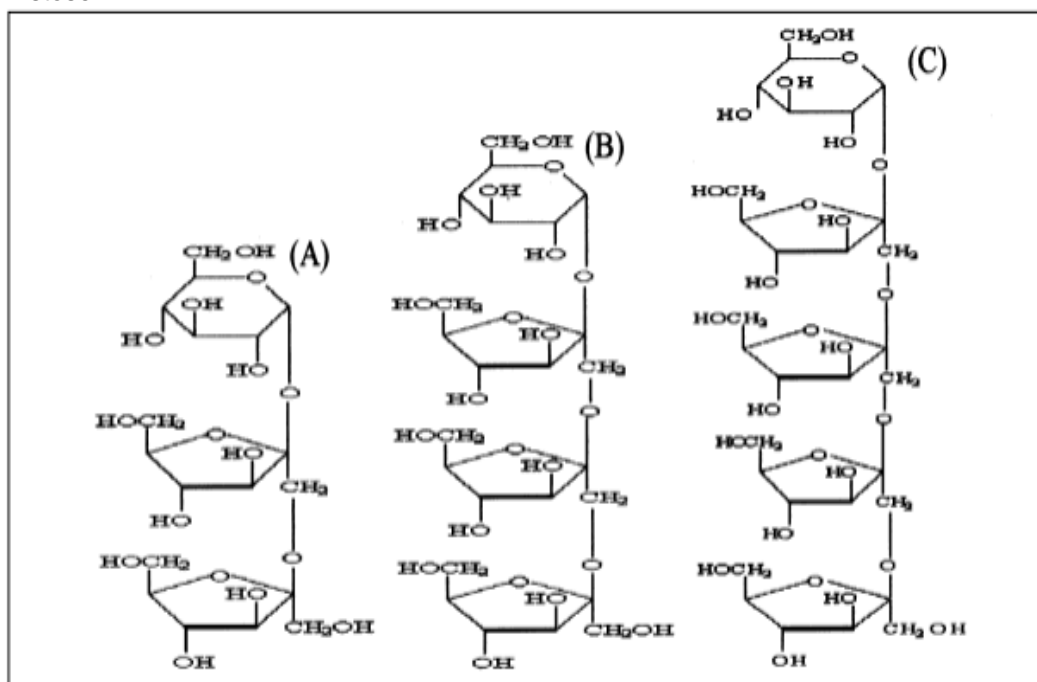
(A)

$CH_2OH$

OH

HO

HO

O

$HOCH_2$

O

HO

$CH_2$

HO

O

$HOCH_2$

O

HO

$CH_2OH$

OH

(B)

$CH_2OH$

OH

HO

HO

O

$HOCH_2$

O

HO

$CH_2$

HO

O

$HOCH_2$

O

HO

$CH_2$

HO

O

$HOCH_2$

O

HO

$CH_2OH$

OH

(C)

$CH_2OH$

OH

HO

HO

O

$HOCH_2$

O

HO

$CH_2$

HO

O

$HOCH_2$

O

HO

$CH_2$

HO

O

$HOCH_2$

O

HO

$CH_2$

HO

O

$HOCH_2$

O

HO

$CH_2OH$

OH